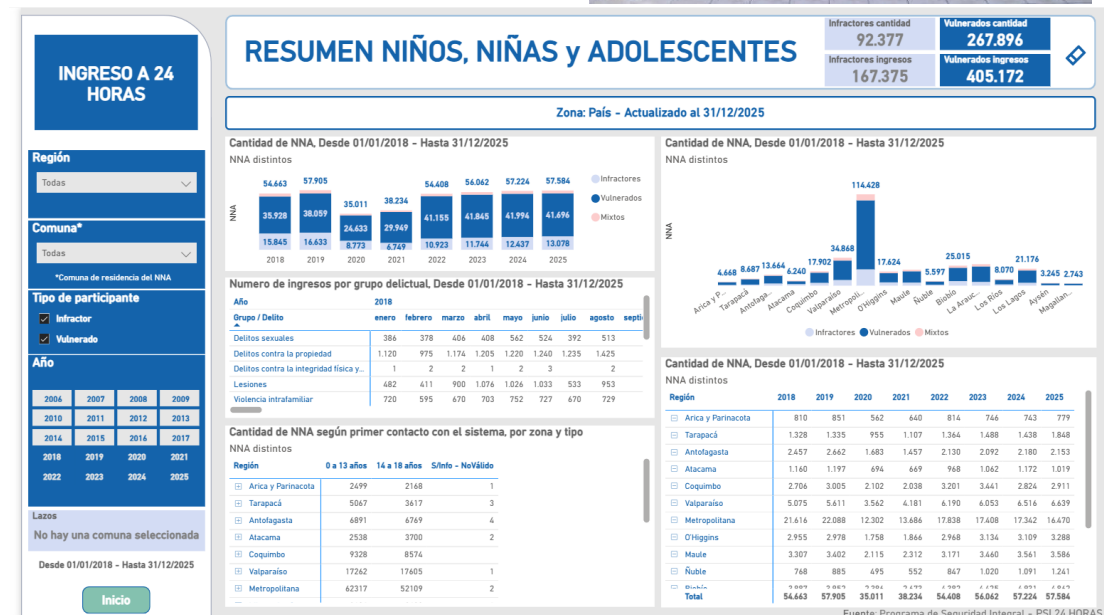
INGRESO A 24 HORAS

RESUMEN NIÑOS, NIÑAS y ADOLESCENTES

Infractores cantidad
92.377
Vulnerados cantidad
267.896
Infractores ingresos
167.375
Vulnerados ingresos
405.172

Zona: País - Actualizado al 31/12/2025

Región
Todas
Comuna*
Todas
*Comuna de residencia del NNA
Tipo de participante
Infractor
Vulnerado
Año
2006 2007 2008 2009
2010 2011 2012 2013
2014 2015 2016 2017
2018 2019 2020 2021
2022 2023 2024 2025

Lazos
No hay una comuna seleccionada

Desde 01/01/2018 - Hasta 31/12/2025

Inicio

Cantidad de NNA, Desde 01/01/2018 - Hasta 31/12/2025
NNA distintos
NNA
Infractores
Vulnerados
Mixtos

| | 2018 | 2019 | 2020 | 2021 | 2022 | 2023 | 2024 | 2025 |
|---|---|---|---|---|---|---|---|---|
| Total | 54.663 | 57.905 | 35.011 | 38.234 | 54.408 | 56.062 | 57.224 | 57.584 |
| Vulnerados | 35.928 | 38.059 | 24.633 | 29.949 | 41.155 | 41.845 | 41.994 | 41.696 |
| Infractores | 15.845 | 16.633 | 8.773 | 6.749 | 10.923 | 11.744 | 12.437 | 13.078 |

Cantidad de NNA, Desde 01/01/2018 - Hasta 31/12/2025
NNA distintos
NNA
4.668 8.687 13.664 6.240 17.902 34.868 114.428 17.624 5.597 25.015 8.070 21.176 3.245 2.743
Arica y P... Tarapacá Antofaga... Atacama Coquimbo Valparaíso Metropoli... O'Higgins Maule Ñuble Biobío La Arauc... Los Ríos Los Lagos Aysén Magallan...
Infractores Vulnerados Mixtos

Numero de ingresos por grupo delictual, Desde 01/01/2018 - Hasta 31/12/2025

| Año | 2018 | | | | | | | | |
|---|---|---|---|---|---|---|---|---|---|
| Grupo / Delito | enero | febrero | marzo | abril | mayo | junio | julio | agosto | septi |
| Delitos sexuales | 386 | 378 | 406 | 408 | 562 | 524 | 392 | 513 | |
| Delitos contra la propiedad | 1.120 | 975 | 1.174 | 1.205 | 1.220 | 1.240 | 1.235 | 1.425 | |
| Delitos contra la integridad física y... | 1 | 2 | 2 | 1 | 2 | 3 | | 2 | |
| Lesiones | 482 | 411 | 900 | 1.076 | 1.026 | 1.033 | 533 | 953 | |
| Violencia intrafamiliar | 720 | 595 | 670 | 703 | 752 | 727 | 670 | 729 | |

Cantidad de NNA según primer contacto con el sistema, por zona y tipo
NNA distintos

| Región | 0 a 13 años | 14 a 18 años | S/Info - NoVálido |
|---|---|---|---|
| Arica y Parinacota | 2499 | 2168 | 1 |
| Tarapacá | 5067 | 3617 | 3 |
| Antofagasta | 6891 | 6769 | 4 |
| Atacama | 2538 | 3700 | 2 |
| Coquimbo | 9328 | 8574 | |
| Valparaíso | 17262 | 17605 | 1 |
| Metropolitana | 62317 | 52109 | 2 |

Cantidad de NNA, Desde 01/01/2018 - Hasta 31/12/2025
NNA distintos

| Región | 2018 | 2019 | 2020 | 2021 | 2022 | 2023 | 2024 | 2025 |
|---|---|---|---|---|---|---|---|---|
| Arica y Parinacota | 810 | 851 | 562 | 640 | 814 | 746 | 743 | 779 |
| Tarapacá | 1.328 | 1.335 | 955 | 1.107 | 1.364 | 1.488 | 1.438 | 1.848 |
| Antofagasta | 2.457 | 2.662 | 1.683 | 1.457 | 2.130 | 2.092 | 2.180 | 2.153 |
| Atacama | 1.160 | 1.197 | 694 | 669 | 968 | 1.062 | 1.172 | 1.019 |
| Coquimbo | 2.706 | 3.005 | 2.102 | 2.038 | 3.201 | 3.441 | 2.824 | 2.911 |
| Valparaíso | 5.075 | 5.611 | 3.562 | 4.181 | 6.190 | 6.053 | 6.516 | 6.639 |
| Metropolitana | 21.616 | 22.088 | 12.302 | 13.686 | 17.838 | 17.408 | 17.342 | 16.470 |
| O'Higgins | 2.955 | 2.978 | 1.758 | 1.866 | 2.968 | 3.134 | 3.109 | 3.288 |
| Maule | 3.307 | 3.402 | 2.115 | 2.312 | 3.171 | 3.460 | 3.561 | 3.586 |
| Ñuble | 768 | 885 | 495 | 552 | 867 | 1.020 | 1.091 | 1.241 |
| Biobío | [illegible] | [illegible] | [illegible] | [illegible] | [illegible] | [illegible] | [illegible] | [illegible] |
| Total | 54.663 | 57.905 | 35.011 | 38.234 | 54.408 | 56.062 | 57.224 | 57.584 |

Fuente: Programa de Seguridad Integral - PSI 24 HORAS